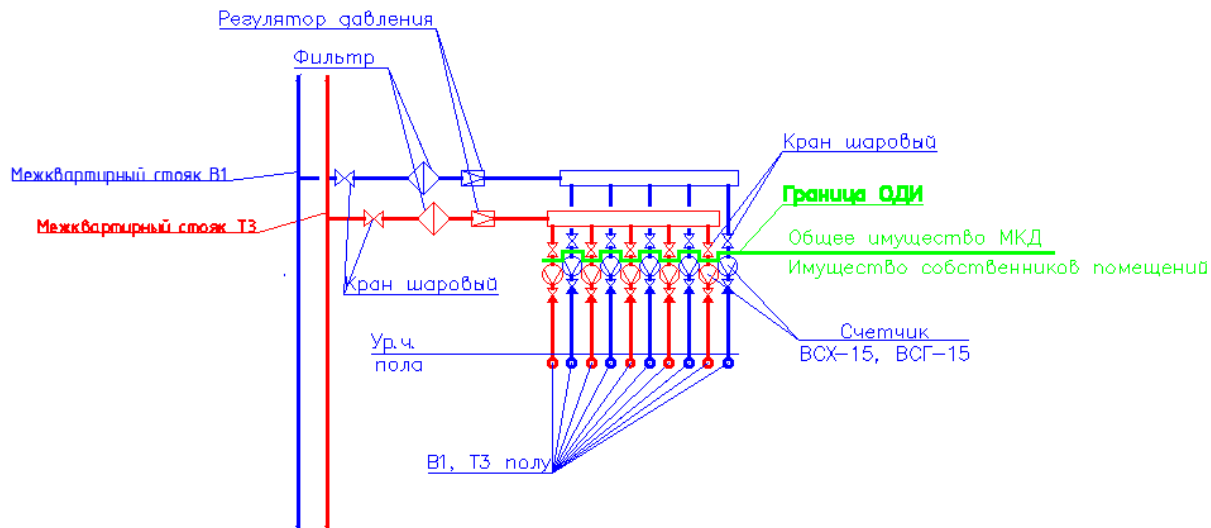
Регулятор давления

Фильтр

Кран шаровый

Межквартирный стояк В1

Граница ОДИ

Межквартирный стояк Т3

Общее имущество МКД

Имущество собственников помещений

Кран шаровый

Счетчик
ВСХ-15, ВСГ-15

Ур.ч.
пола

В1, Т3 полу